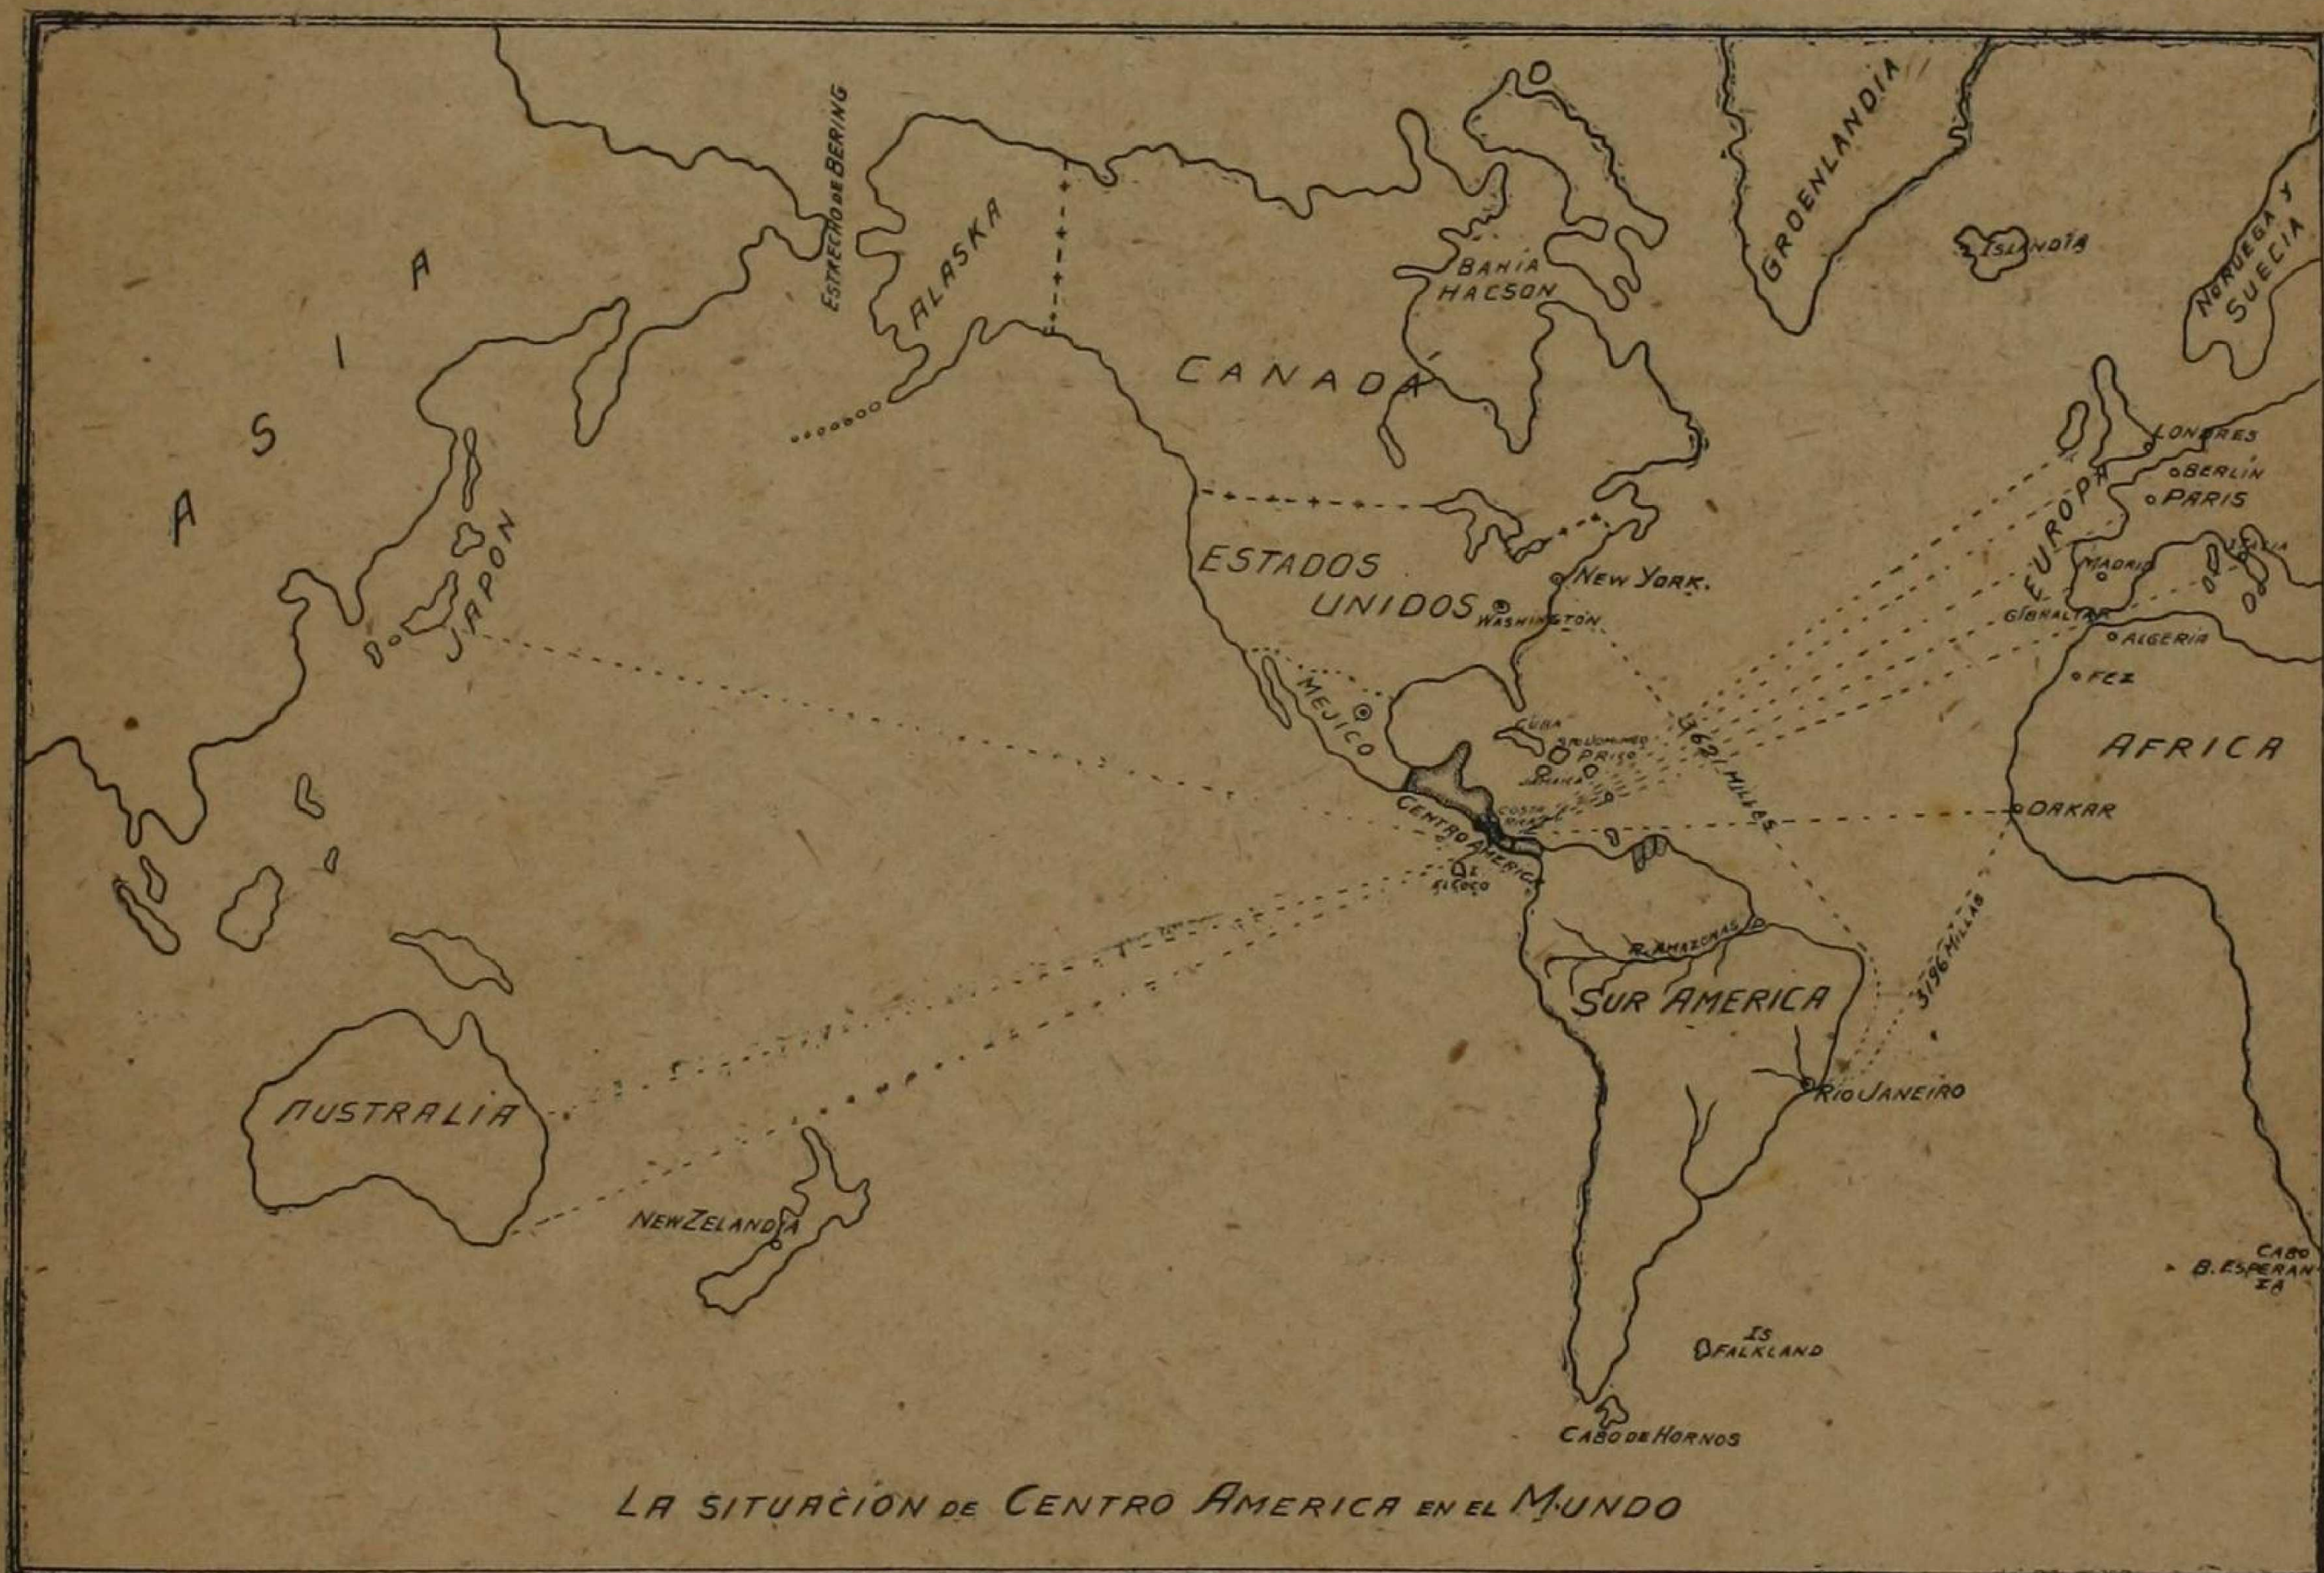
ASIA

ESTRECHO DE BERING

ALASKA

GROENLANDIA

ISLANDIA

NORUEGA Y SUECIA

BAHIA HACSON

CANADA

JAPON

ESTADOS UNIDOS

NEW YORK.

WASHINGTON

LONDRES

BERLIN

PARIS

EUROPA

MADRID

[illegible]

GIBRALTAR

ALGERIA

FEZ

MEJICO

CUBA

SN DOMINGO

P.RICO

JAMAICA

3621 MILLAS

AFRICA

CENTRO AMERICA

COSTA RICA

DAKAR

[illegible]

R. AMAZONAS

SUR AMERICA

3196 MILLAS

RIO JANEIRO

AUSTRALIA

NEW ZELANDA

CABO B. ESPERANZA

IS FALKLAND

CABO DE HORNOS

LA SITUACION DE CENTRO AMERICA EN EL MUNDO